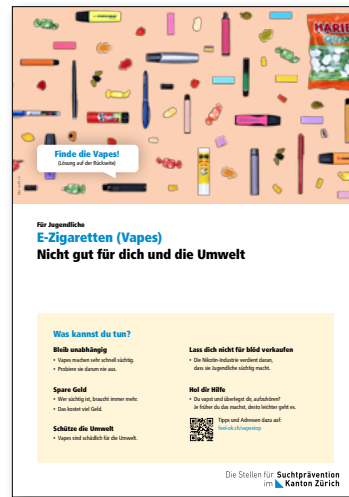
Finde die Vapes!
(Lösung auf der Rückseite)

HARIBO

Für Jugendliche

E-Zigaretten (Vapes)
Nicht gut für dich und die Umwelt

Was kannst du tun?

Bleib unabhängig
• Vapes machen sehr schnell süchtig.
• Probiere sie darum nie aus.

Spare Geld
• Wer süchtig ist, braucht immer mehr.
• Das kostet viel Geld.

Schütze die Umwelt
• Vapes sind schädlich für die Umwelt.

Lass dich nicht für blöd verkaufen
• Die Nikotin-Industrie verdient daran, dass sie Jugendliche süchtig macht.

Hol dir Hilfe
• Du vapst und überlegst dir, aufzuhören? Je früher du das machst, desto leichter geht es.

Tipps und Adressen dazu auf: feel-ok.ch/vapestop

Die Stellen für Suchtprävention im Kanton Zürich